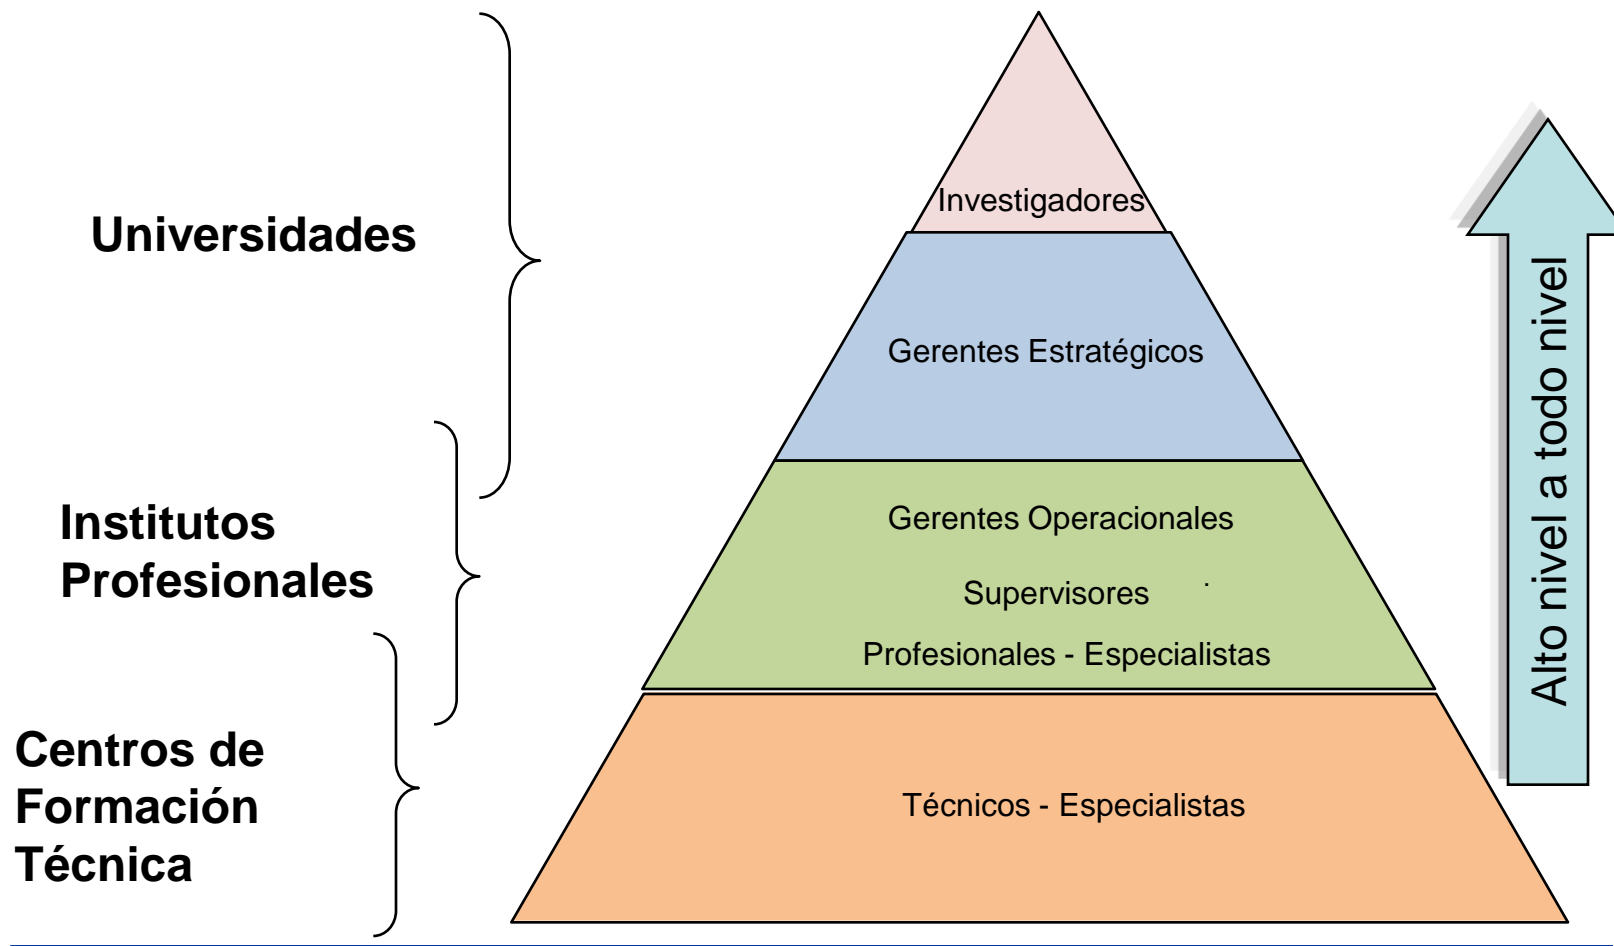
Universidades

Institutos Profesionales

Centros de Formación Técnica

Investigadores

Gerentes Estratégicos

Gerentes Operacionales

Supervisores

Profesionales - Especialistas

Técnicos - Especialistas

Alto nivel a todo nivel